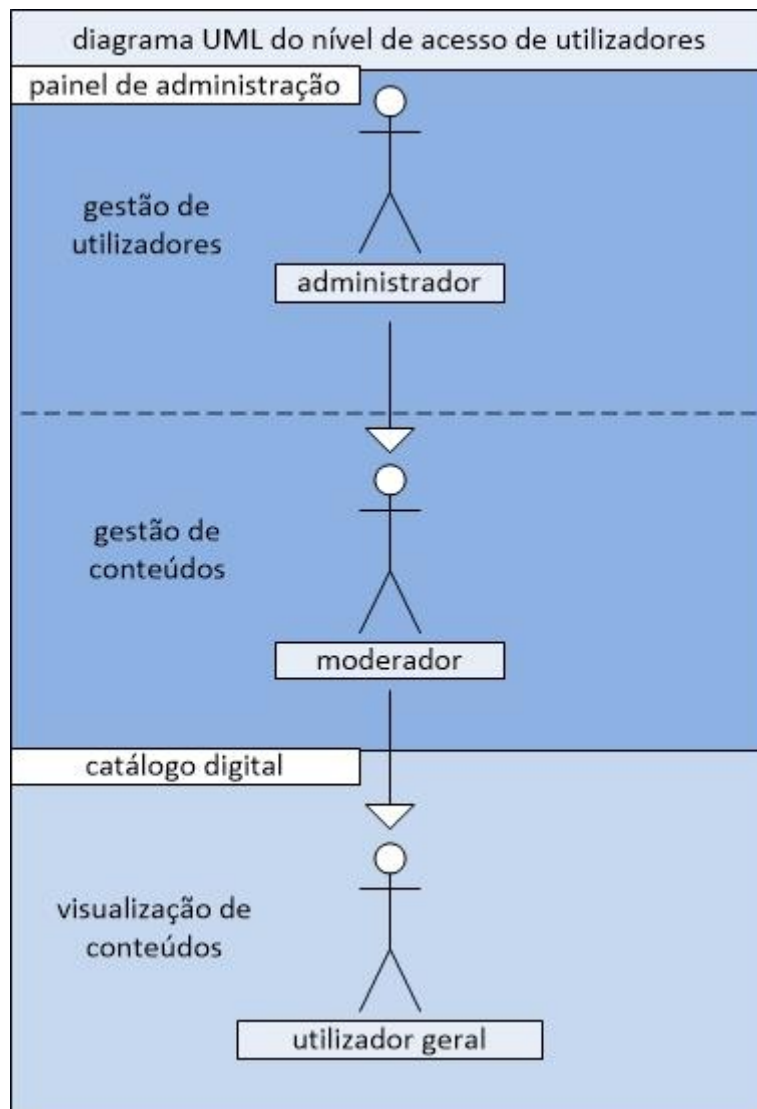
diagrama UML do nível de acesso de utilizadores

painel de administração

gestão de utilizadores

administrador

gestão de conteúdos

moderador

catálogo digital

visualização de conteúdos

utilizador geral